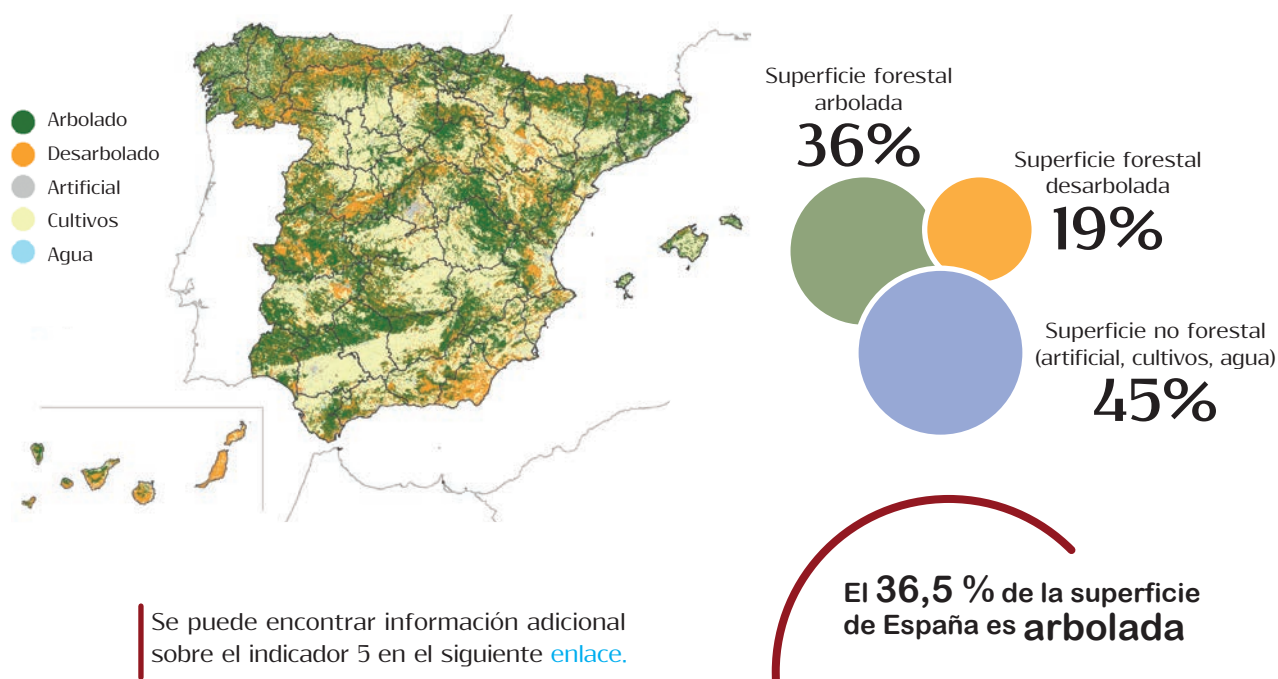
Arbolado
Desarbolado
Artificial
Cultivos
Agua

Superficie forestal arbolada
36%

Superficie forestal desarbolada
19%

Superficie no forestal (artificial, cultivos, agua)
45%

Se puede encontrar información adicional sobre el indicador 5 en el siguiente enlace.

El 36,5 % de la superficie de España es arbolada